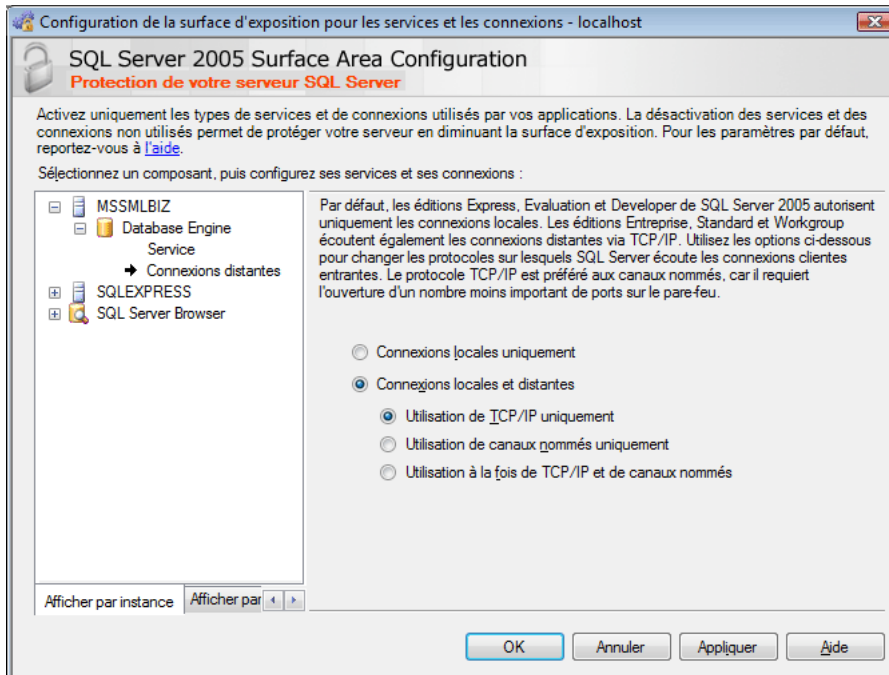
Configuration de la surface d'exposition pour les services et les connexions - localhost

SQL Server 2005 Surface Area Configuration
Protection de votre serveur SQL Server

Activez uniquement les types de services et de connexions utilisés par vos applications. La désactivation des services et des connexions non utilisés permet de protéger votre serveur en diminuant la surface d'exposition. Pour les paramètres par défaut, reportez-vous à l'aide.

Sélectionnez un composant, puis configurez ses services et ses connexions :

MSSMLBIZ
Database Engine
Service
Connexions distantes
SQLEXPRESS
SQL Server Browser

Afficher par instance
Afficher par

Par défaut, les éditions Express, Evaluation et Developer de SQL Server 2005 autorisent uniquement les connexions locales. Les éditions Entreprise, Standard et Workgroup écoutent également les connexions distantes via TCP/IP. Utilisez les options ci-dessous pour changer les protocoles sur lesquels SQL Server écoute les connexions clientes entrantes. Le protocole TCP/IP est préféré aux canaux nommés, car il requiert l'ouverture d'un nombre moins important de ports sur le pare-feu.

Connexions locales uniquement
Connexions locales et distantes
Utilisation de TCP/IP uniquement
Utilisation de canaux nommés uniquement
Utilisation à la fois de TCP/IP et de canaux nommés

OK
Annuler
Appliquer
Aide